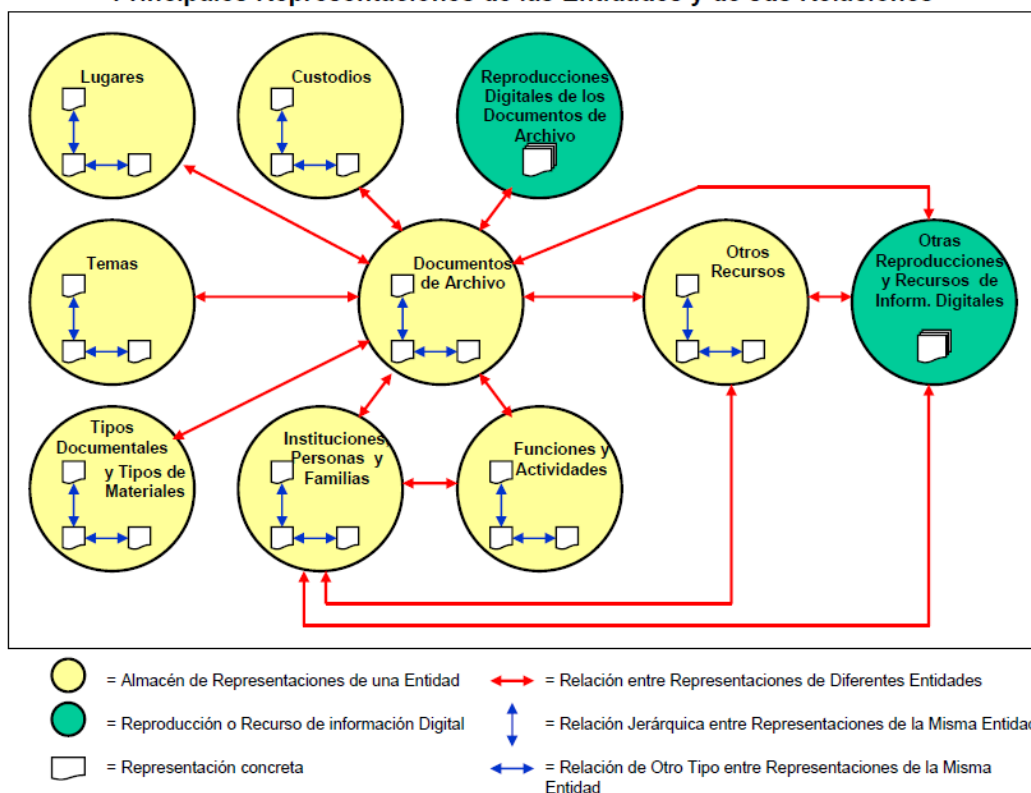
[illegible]

Lugares

Custodios

Reproducciones Digitales de los Documentos de Archivo

Temas

Documentos de Archivo

Otros Recursos

Otras Reproducciones y Recursos de Inform. Digitales

Tipos Documentales y Tipos de Materiales

Instituciones Personas y Familias

Funciones y Actividades

= Almacén de Representaciones de una Entidad

= Reproducción o Recurso de información Digital

= Representación concreta

= Relación entre Representaciones de Diferentes Entidades

= Relación Jerárquica entre Representaciones de la Misma Entidad

= Relación de Otro Tipo entre Representaciones de la Misma Entidad